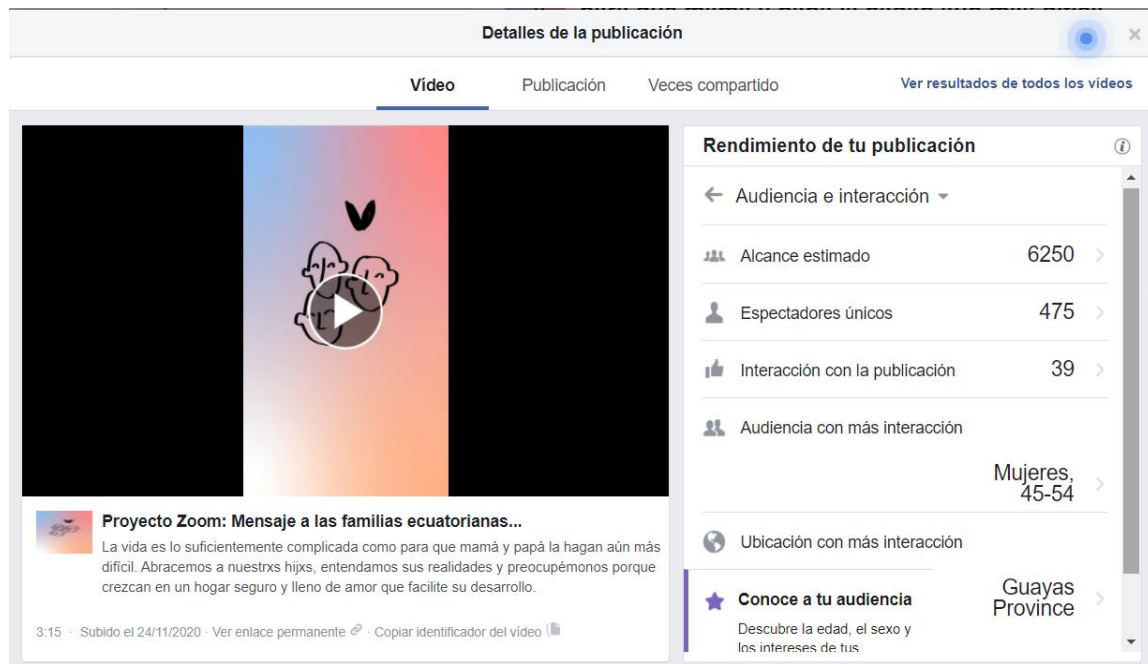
Detalles de la publicación

Vídeo
Publicación
Veces compartido
Ver resultados de todos los vídeos

Proyecto Zoom: Mensaje a las familias ecuatorianas...

La vida es lo suficientemente complicada como para que mamá y papá la hagan aún más difícil. Abracemos a nuestrxs hijxs, entendamos sus realidades y preocupémonos porque crezcan en un hogar seguro y lleno de amor que facilite su desarrollo.

3:15 · Subido el 24/11/2020 · Ver enlace permanente · Copiar identificador del vídeo

Rendimiento de tu publicación

Audiencia e interacción

Alcance estimado 6250

Espectadores únicos 475

Interacción con la publicación 39

Audiencia con más interacción

Mujeres, 45-54

Ubicación con más interacción

Guayas Province

Conoce a tu audiencia

Descubre la edad, el sexo y los intereses de tus